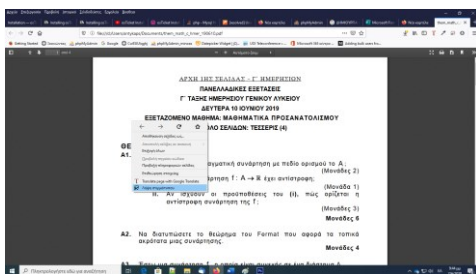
ΑΡΧΗ 1ΗΣ ΣΕΛΙΔΑΣ – Γ΄ ΗΜΕΡΗΣΙΩΝ

ΠΑΝΕΛΛΑΔΙΚΕΣ ΕΞΕΤΑΣΕΙΣ
Γ΄ ΤΑΞΗΣ ΗΜΕΡΗΣΙΟΥ ΓΕΝΙΚΟΥ ΛΥΚΕΙΟΥ
ΔΕΥΤΕΡΑ 10 ΙΟΥΝΙΟΥ 2019
ΕΞΕΤΑΖΟΜΕΝΟ ΜΑΘΗΜΑ: ΜΑΘΗΜΑΤΙΚΑ ΠΡΟΣΑΝΑΤΟΛΙΣΜΟΥ
ΣΥΝΟΛΟ ΣΕΛΙΔΩΝ: ΤΕΣΣΕΡΙΣ (4)

ΘΕ
Α1. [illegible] πραγματική συνάρτηση με πεδίο ορισμού το Α.
(Μονάδες 2)
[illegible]ρτηση $f: A \to \mathbb{R}$ έχει αντίστροφη;
(Μονάδα 1)
Αν ισχύουν οι προϋποθέσεις του (ii), πώς ορίζεται η αντίστροφη συνάρτηση της f;
(Μονάδες 3)
Μονάδες 6

Α2. Να διατυπώσετε το θεώρημα του Fermat που αφορά τα τοπικά ακρότατα μιας συνάρτησης.
Μονάδες 4

Α3. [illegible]